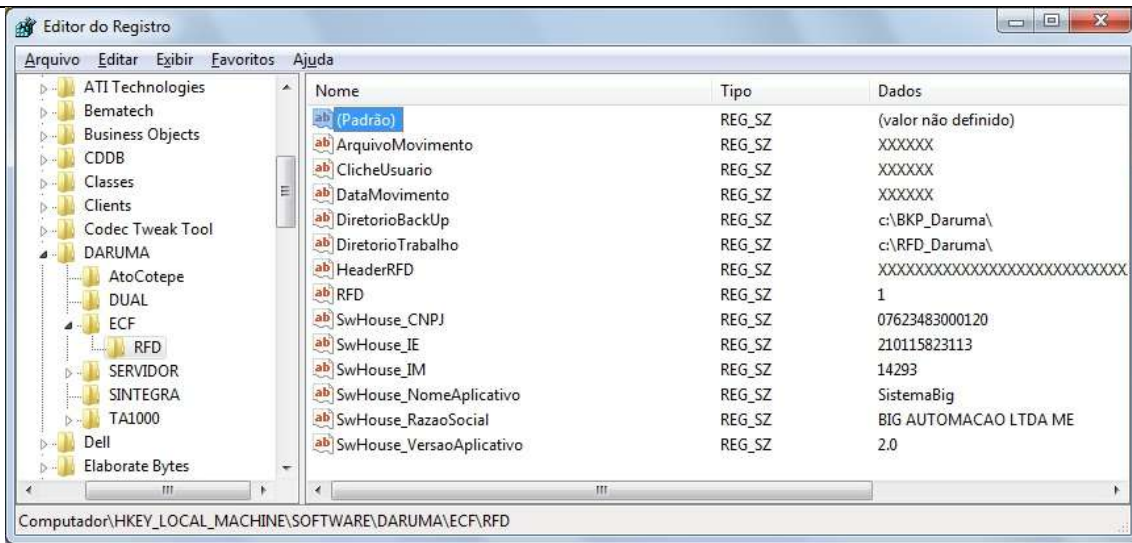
Editor do Registro

Arquivo Editar Exibir Favoritos Ajuda

ATI Technologies
Bematech
Business Objects
CDDB
Classes
Clients
Codec Tweak Tool
DARUMA
AtoCotepe
DUAL
ECF
RFD
SERVIDOR
SINTEGRA
TA1000
Dell
Elaborate Bytes

| Nome | Tipo | Dados |
|---|---|---|
| ab (Padrão) | REG_SZ | (valor não definido) |
| ab ArquivoMovimento | REG_SZ | XXXXXX |
| ab ClicheUsuario | REG_SZ | XXXXXX |
| ab DataMovimento | REG_SZ | XXXXXX |
| ab DiretorioBackUp | REG_SZ | c:\BKP_Daruma\ |
| ab DiretorioTrabalho | REG_SZ | c:\RFD_Daruma\ |
| ab HeaderRFD | REG_SZ | XXXXXXXXXXXXXXXXXXXXXXXXXX |
| ab RFD | REG_SZ | 1 |
| ab SwHouse_CNPJ | REG_SZ | 07623483000120 |
| ab SwHouse_IE | REG_SZ | 210115823113 |
| ab SwHouse_IM | REG_SZ | 14293 |
| ab SwHouse_NomeAplicativo | REG_SZ | SistemaBig |
| ab SwHouse_RazaoSocial | REG_SZ | BIG AUTOMACAO LTDA ME |
| ab SwHouse_VersaoAplicativo | REG_SZ | 2.0 |

Computador\HKEY_LOCAL_MACHINE\SOFTWARE\DARUMA\ECF\RFD